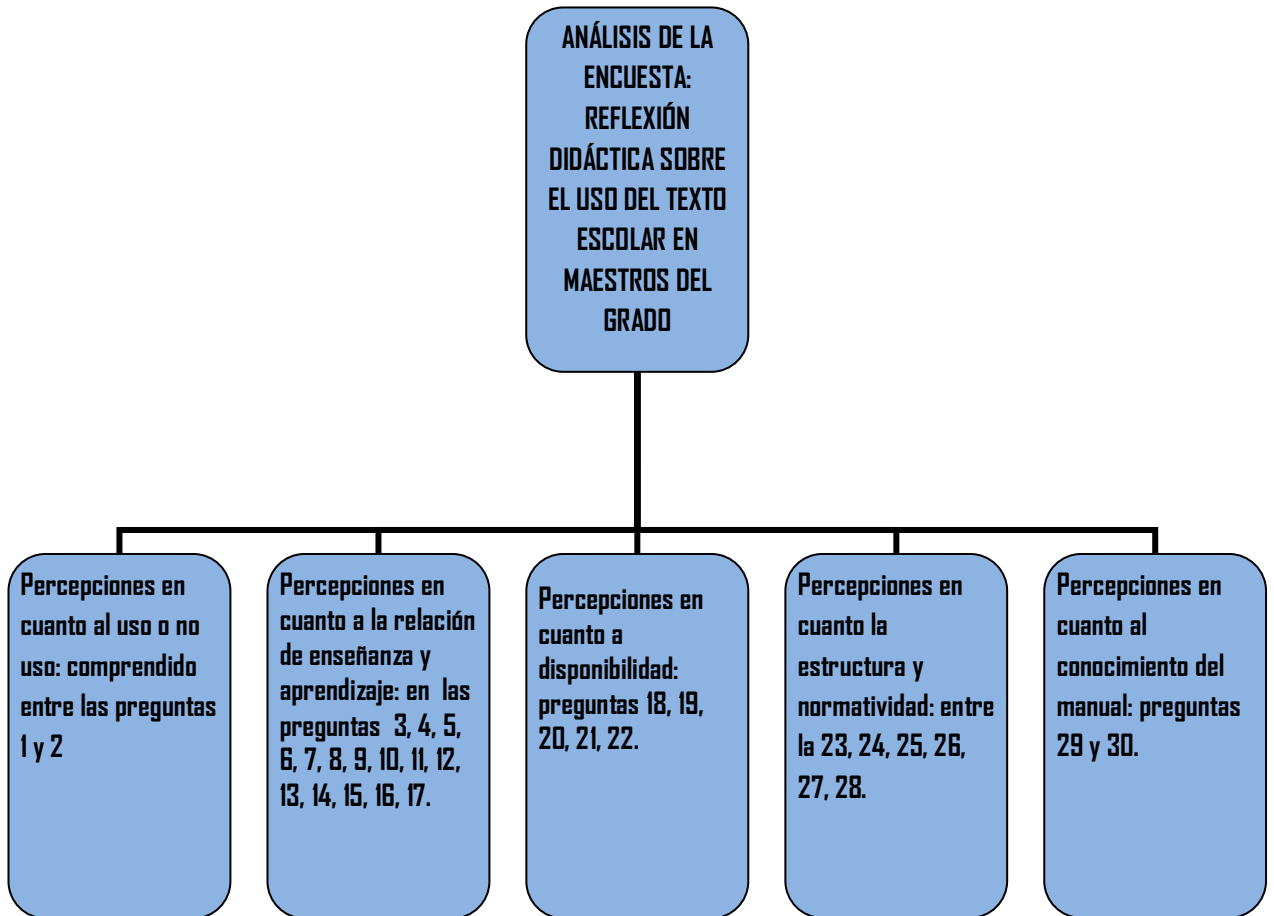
ANÁLISIS DE LA ENCUESTA: REFLEXIÓN DIDÁCTICA SOBRE EL USO DEL TEXTO ESCOLAR EN MAESTROS DEL GRADO

Percepciones en cuanto al uso o no uso: comprendido entre las preguntas 1 y 2

Percepciones en cuanto a la relación de enseñanza y aprendizaje: en las preguntas 3, 4, 5, 6, 7, 8, 9, 10, 11, 12, 13, 14, 15, 16, 17.

Percepciones en cuanto a disponibilidad: preguntas 18, 19, 20, 21, 22.

Percepciones en cuanto la estructura y normatividad: entre la 23, 24, 25, 26, 27, 28.

Percepciones en cuanto al conocimiento del manual: preguntas 29 y 30.